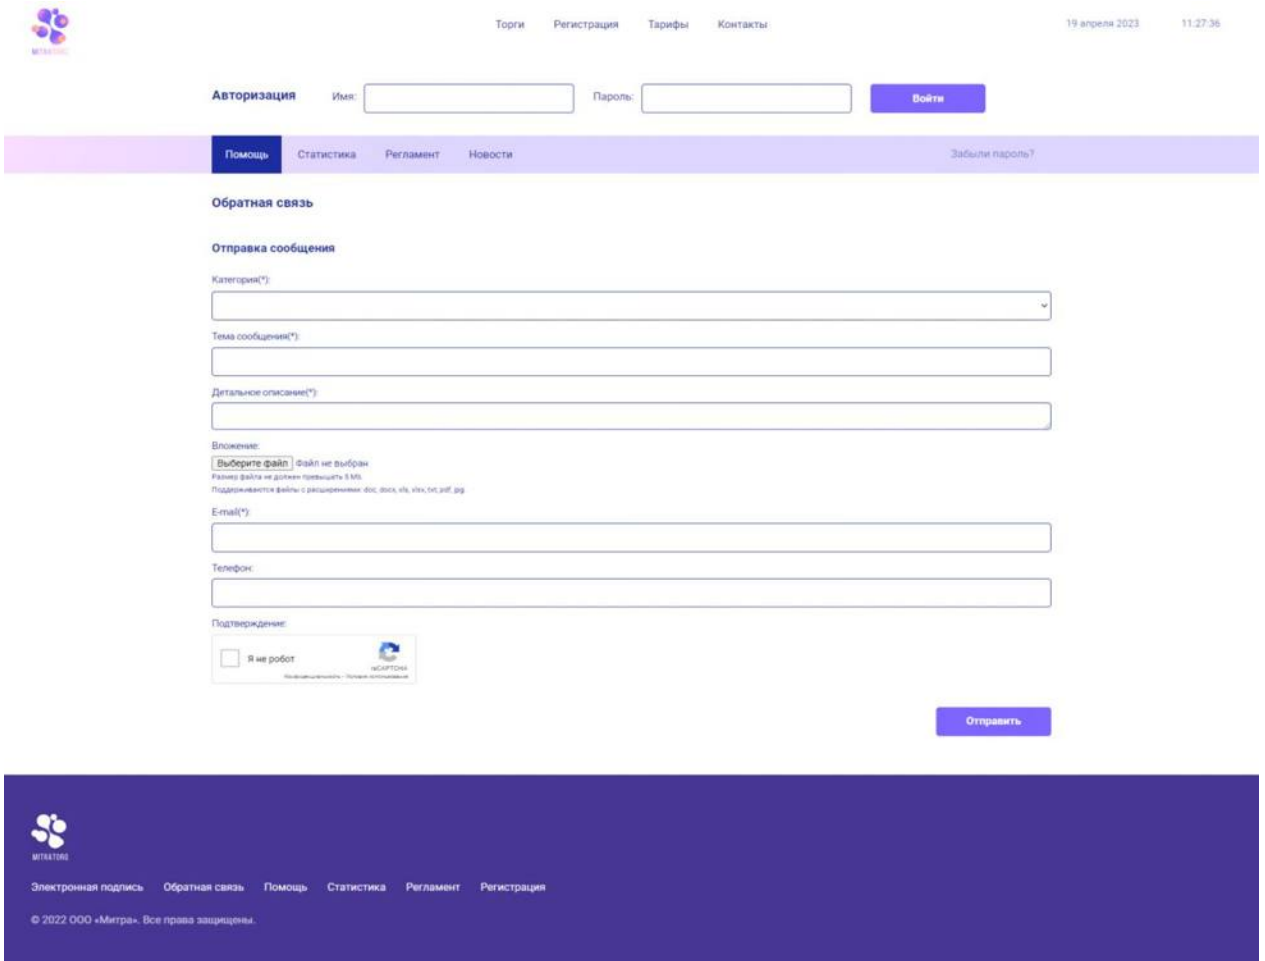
MITRATORG

Торги Регистрация Тарифы Контакты

19 апреля 2023 11:27:36

Авторизация Имя: Пароль: Войти

Помощь Статистика Регламент Новости Забыли пароль?

Обратная связь

Отправка сообщения

Категория(*):

Тема сообщения(*):

Детальное описание(*):

Вложение:

Выберите файл Файл не выбран

Размер файла не должен превышать 5 Mb.

Поддерживаются файлы с расширениями: doc, docx, xls, xlsx, txt, pdf, jpg.

E-mail(*):

Телефон:

Подтверждение:

Я не робот

reCAPTCHA

Конфиденциальность - Условия использования

Отправить

MITRATORG

Электронная подпись Обратная связь Помощь Статистика Регламент Регистрация

© 2022 ООО «Митра». Все права защищены.